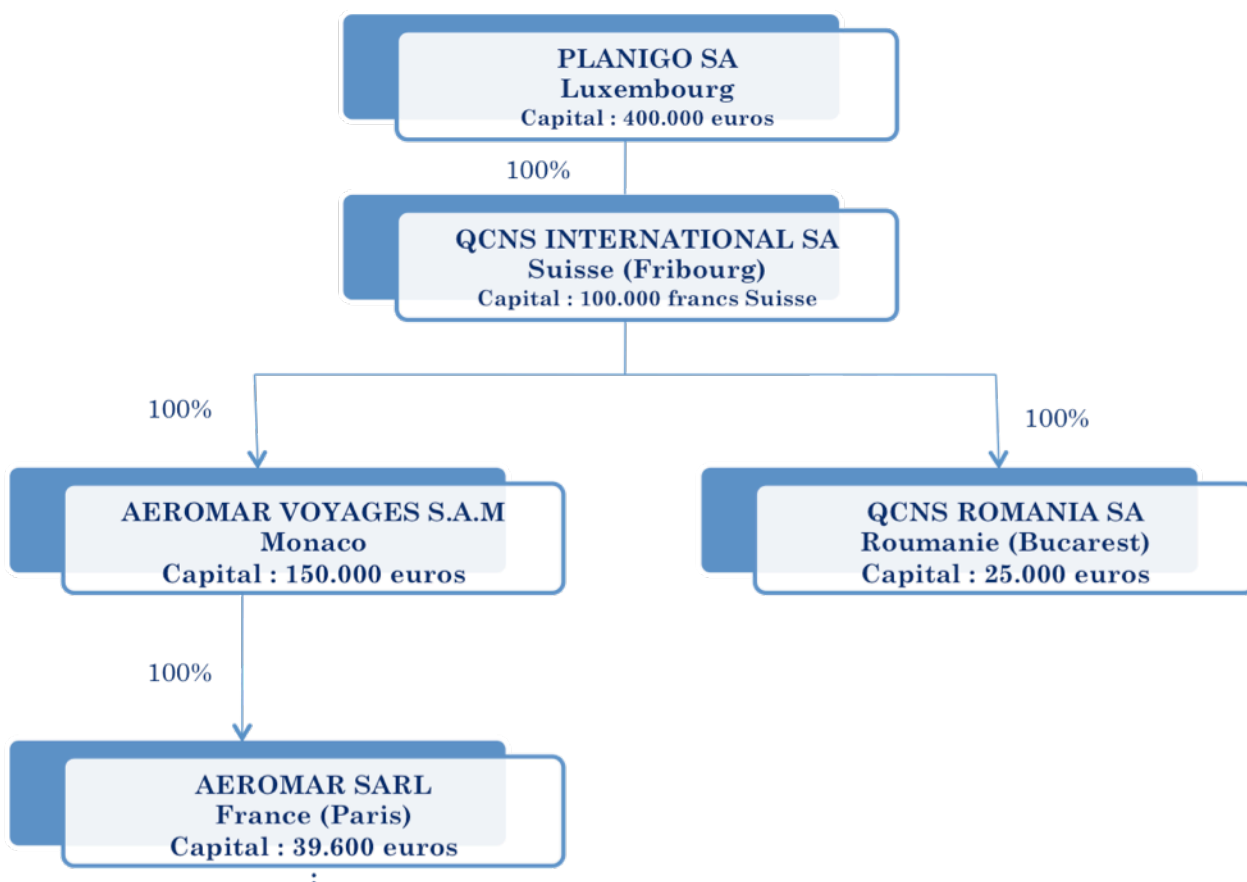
PLANIGO SA
Luxembourg
Capital : 400.000 euros

100%

QCNS INTERNATIONAL SA
Suisse (Fribourg)
Capital : 100.000 francs Suisse

100%

100%

AEROMAR VOYAGES S.A.M
Monaco
Capital : 150.000 euros

QCNS ROMANIA SA
Roumanie (Bucarest)
Capital : 25.000 euros

100%

AEROMAR SARL
France (Paris)
Capital : 39.600 euros